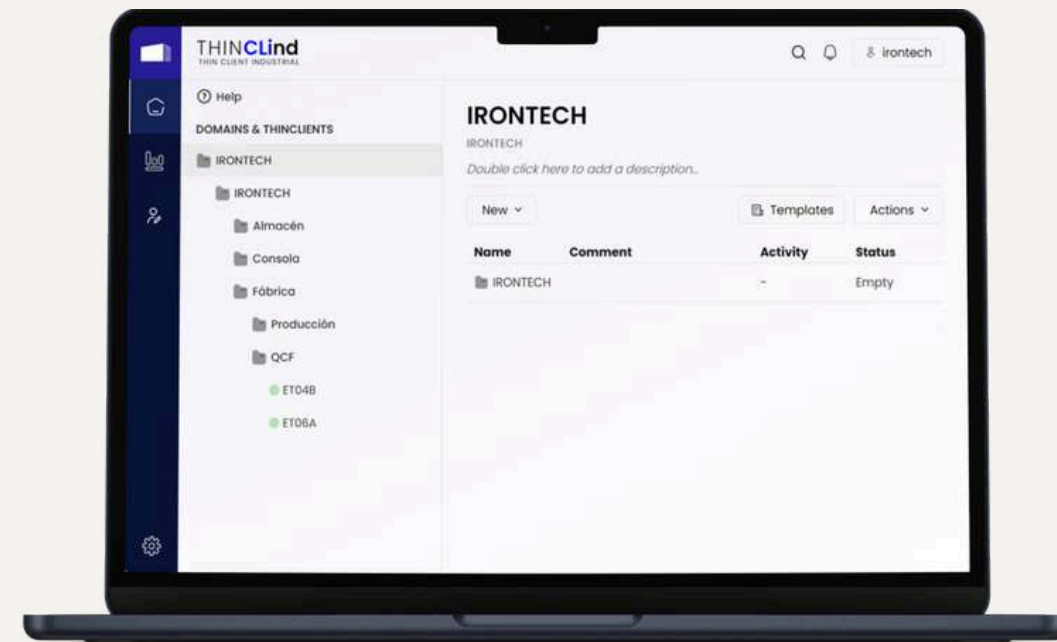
THINCLind
THIN CLIENT INDUSTRIAL

irontech

Help
DOMAINS & THINCLIENTS
IRONTECH
IRONTECH
Almacén
Consola
Fábrica
Producción
QCF
ET04B
ET06A

IRONTECH
IRONTECH
Double click here to add a description...

New
Templates
Actions

| Name | Comment | Activity | Status |
|---|---|---|---|
| IRONTECH | | - | Empty |